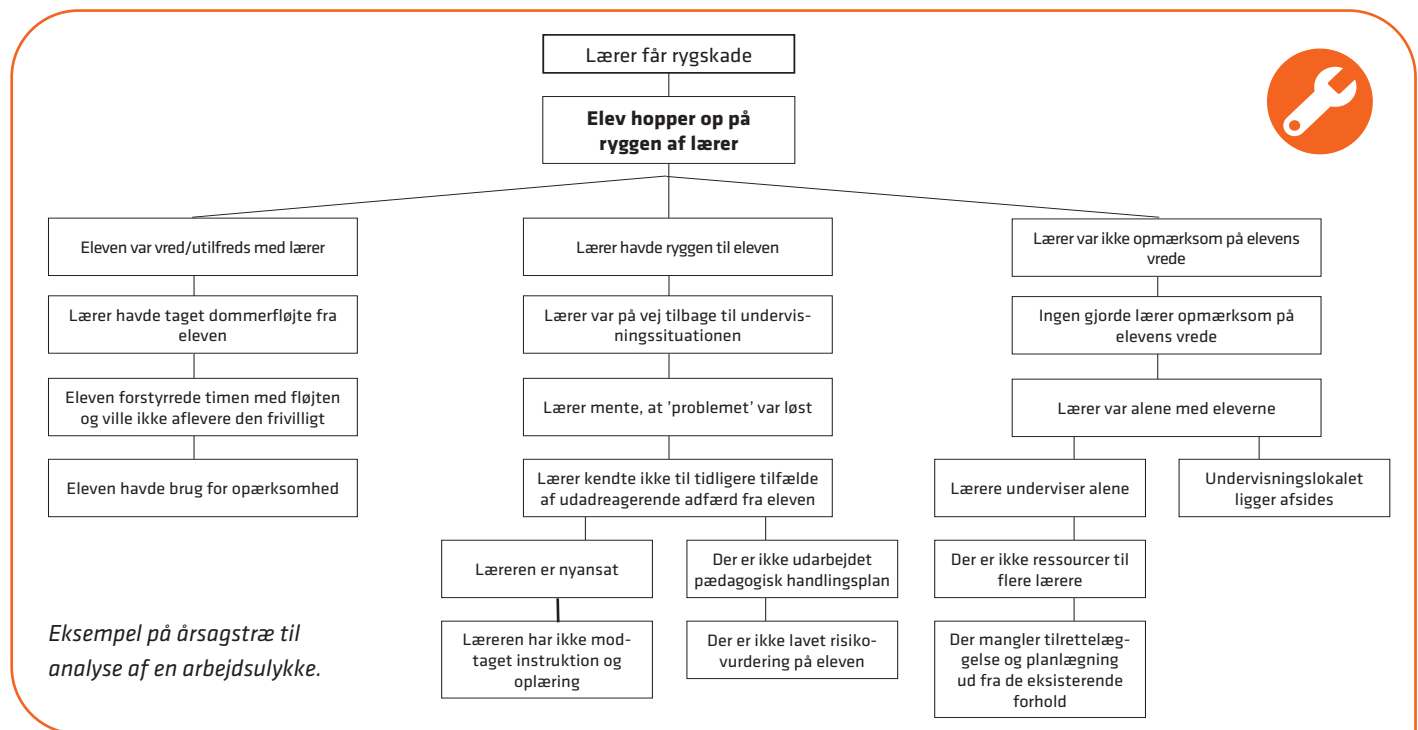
Lærer får rygskade

**Elev hopper op på ryggen af lærer**

Eleven var vred/utilfreds med lærer

Lærer havde taget dommerfløjte fra eleven

Eleven forstyrrede timen med fløjten og ville ikke aflevere den frivilligt

Eleven havde brug for opærksomhed

Lærer havde ryggen til eleven

Lærer var på vej tilbage til undervisningssituationen

Lærer mente, at 'problemet' var løst

Lærer kendte ikke til tidligere tilfælde af udadreagerende adfærd fra eleven

Læreren er nyansat

Læreren har ikke modtaget instruktion og oplæring

Der er ikke udarbejdet pædagogisk handlingsplan

Der er ikke lavet risikovurdering på eleven

Lærer var ikke opmærksom på elevens vrede

Ingen gjorde lærer opmærksom på elevens vrede

Lærer var alene med eleverne

Lærere underviser alene

Der er ikke ressourcer til flere lærere

Der mangler tilrettelæggelse og planlægning ud fra de eksisterende forhold

Undervisningslokalet ligger afsides

*Eksempel på årsagstræ til analyse af en arbejdsulykke.*